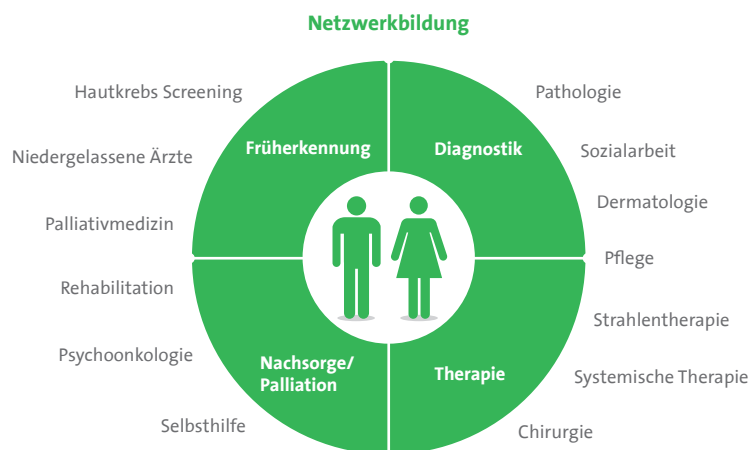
Netzwerkbildung

Hautkrebs Screening

Niedergelassene Ärzte

Palliativmedizin

Rehabilitation

Psychoonkologie

Selbsthilfe

Früherkennung

Diagnostik

Nachsorge/ Palliation

Therapie

Pathologie

Sozialarbeit

Dermatologie

Pflege

Strahlentherapie

Systemische Therapie

Chirurgie